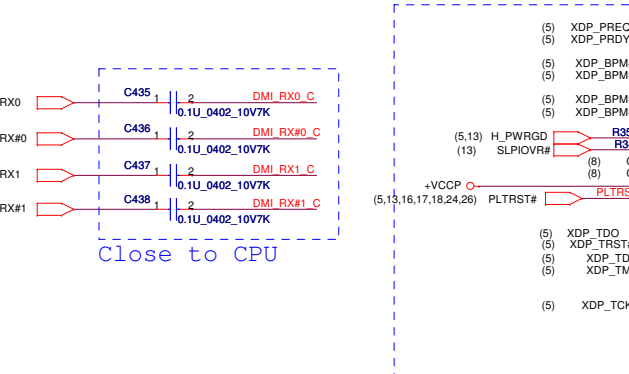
RX0
RX#0
RX1
RX#1

C435
1 2
0.1U_0402_10V7K
DMI_RX0_C

C436
1 2
0.1U_0402_10V7K
DMI_RX#0_C

C437
1 2
0.1U_0402_10V7K
DMI_RX1_C

C438
1 2
0.1U_0402_10V7K
DMI_RX#1_C

Close to CPU

(5) XDP_PREC
(5) XDP_PRDY
(5) XDP_BPM
(5) XDP_BPM
(5) XDP_BPM
(5) XDP_BPM
(5,13) H_PWRGD
(13) SLPIOVR#
R35
R3
(8)
(8)
+VCCP
(5,13,16,17,18,24,26) PLTRST#
PLTRS
(5) XDP_TDO
(5) XDP_TRST
(5) XDP_TD
(5) XDP_TM
(5) XDP_TCK